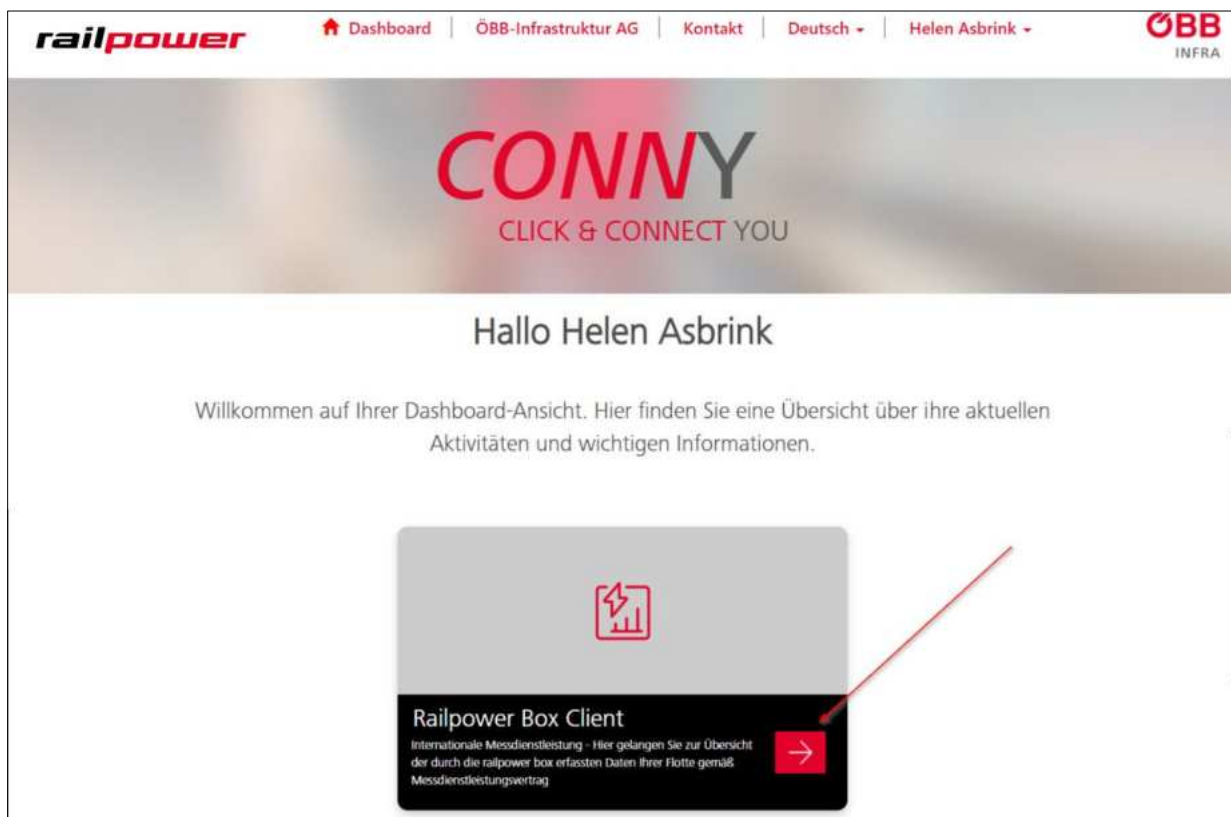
railpower

Dashboard | ÖBB-Infrastruktur AG | Kontakt | Deutsch ▾ | Helen Asbrink ▾

ÖBB INFRA

CONNY
CLICK & CONNECT YOU

Hallo Helen Asbrink

Willkommen auf Ihrer Dashboard-Ansicht. Hier finden Sie eine Übersicht über ihre aktuellen Aktivitäten und wichtigen Informationen.

Railpower Box Client

Internationale Messdienstleistung - Hier gelangen Sie zur Übersicht der durch die railpower box erfassten Daten Ihrer Flotte gemäß Messdienstleistungsvertrag

→